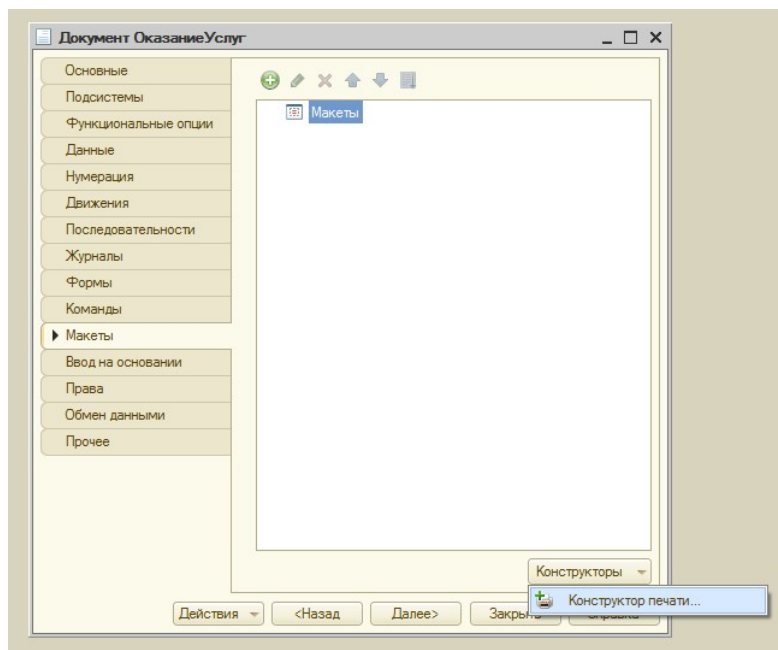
Документ ОказаниеУслуг

Основные
Подсистемы
Функциональные опции
Данные
Нумерация
Движения
Последовательности
Журналы
Формы
Команды
Макеты
Ввод на основании
Права
Обмен данными
Прочее

Макеты

Конструкторы
Конструктор печати...

Действия
<Назад
Далее>
Закрыть
Справка